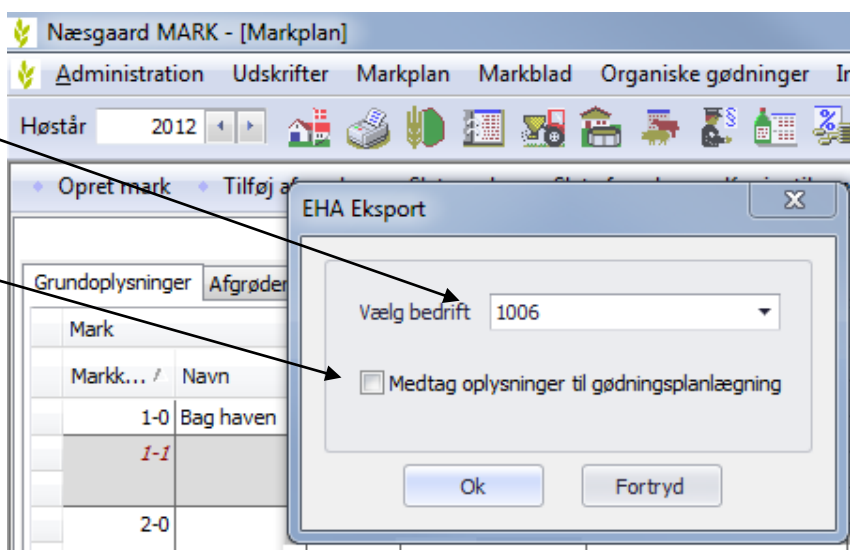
Næsgaard MARK - [Markplan]

Administration Udskrifter Markplan Markblad Organiske gødninger In

Høstår 2012

Opret mark Tilføj af

EHA Eksport

X

Vælg bedrift 1006

Medtag oplysninger til gødningsplanlægning

Ok Fortryd

Grundoplysninger Afgrøder

Mark

Markk... Navn

1-0 Bag haven

1-1

2-0